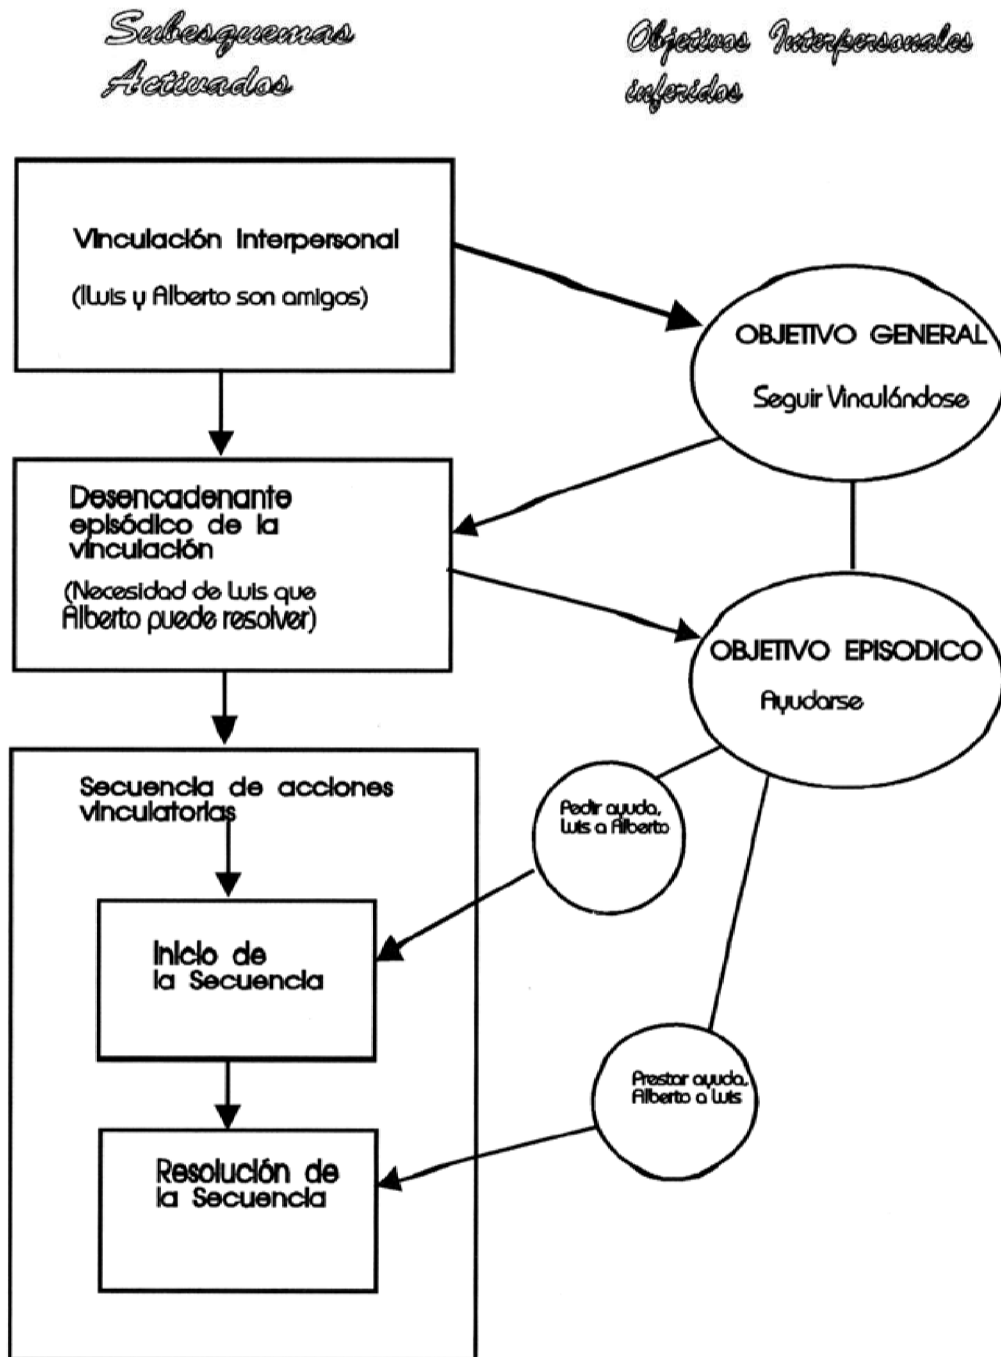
Subesquemas Activados

Objetivos Interpersonales inferidos

Vinculación Interpersonal

(Luis y Alberto son amigos)

OBJETIVO GENERAL

Seguir Vinculándose

Desencadenante episódico de la vinculación

(Necesidad de Luis que Alberto puede resolver)

OBJETIVO EPISODICO

Ayudarse

Secuencia de acciones vinculatorias

Pedir ayuda, Luis a Alberto

Inicio de la Secuencia

Prestar ayuda, Alberto a Luis

Resolución de la Secuencia